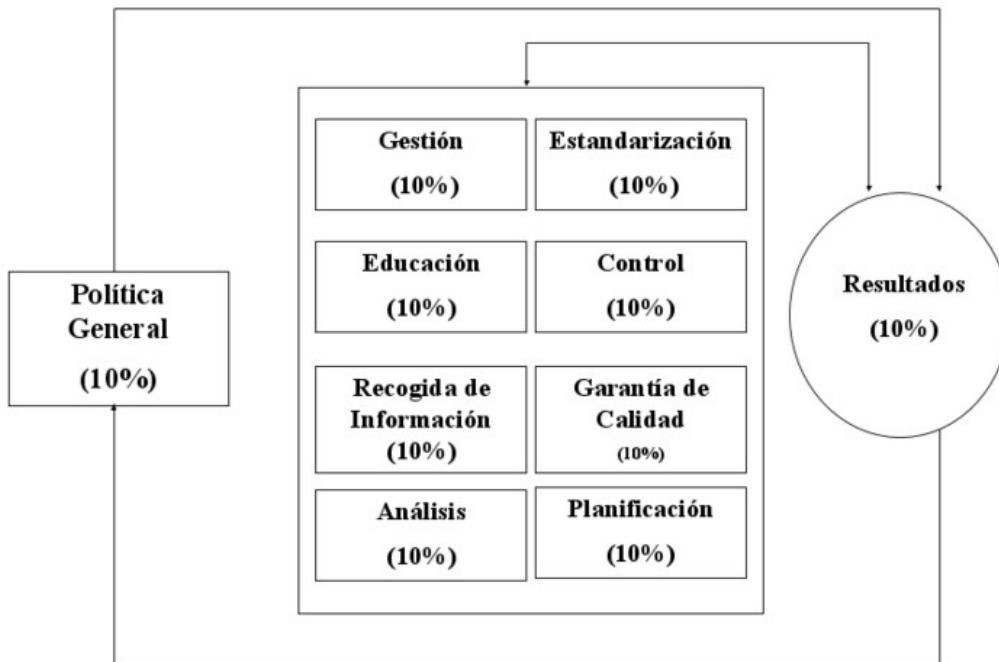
Política General (10%)

Gestión (10%)

Estandarización (10%)

Educación (10%)

Control (10%)

Recogida de Información (10%)

Garantía de Calidad (10%)

Análisis (10%)

Planificación (10%)

Resultados (10%)